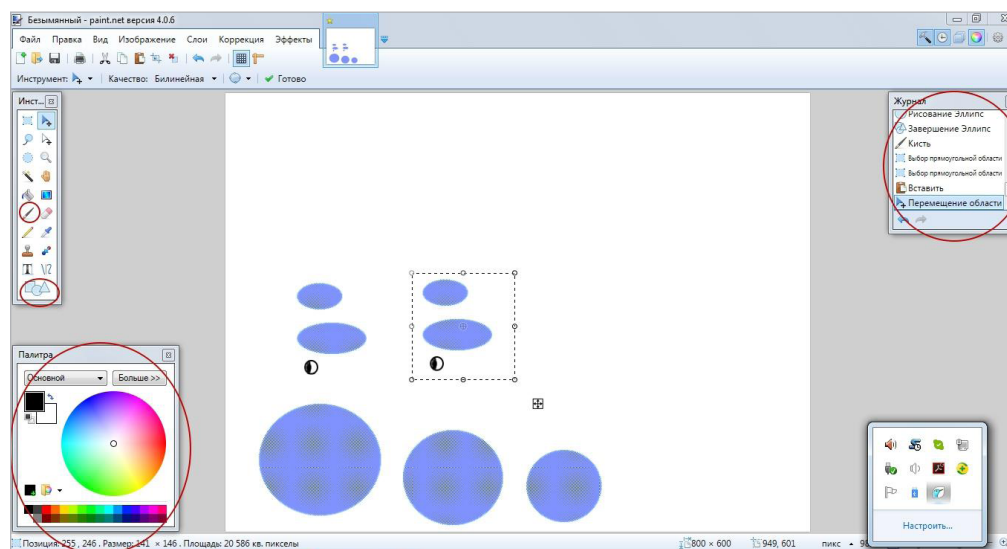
Безымянный - paint.net версия 4.0.6

Файл Правка Вид Изображение Слои Коррекция Эффекты

Инструмент: Качество: Билинейная Готово

Инст...

Журнал
Рисование Эллипс
Завершение Эллипс
Кисть
Выбор прямоугольной области
Выбор прямоугольной области
Вставить
Перемещение области

Палитра
Основной
Больше >>

Настроить...

Позиция: 255, 246. Размер: 141 × 146. Площадь: 20 586 кв. пикселы
800 × 600
949, 601
пикс